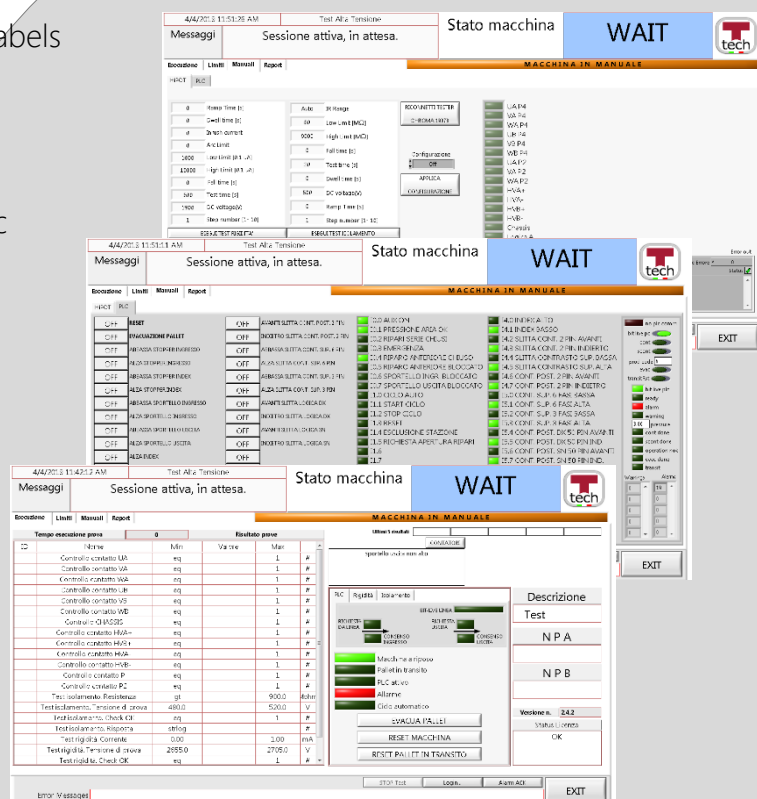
abels

4/4/2013 11:51:26 AM | Test Alta Tensione
Messaggi | Sessione attiva, in attesa.
Stato macchina | WAIT
tech

Esecuzione | Limiti | Manuali | Report
MACCHINA IN MANUALE
HPOT | PLC

0 Ramp Time [s] | Auto | IR Range
0 Dwell time [s] | 30 | Low Limit [MΩ]
0 Break current | 9000 | High Limit [MΩ]
0 Arc Limit | 0 | Fall time [s]
1600 Low Limit [0.1 uA] | 0 | Test time [s]
10000 High Limit [0.1 uA] | 0 | Dwell time [s]
0 Fall time [s] | 500 | DC voltage[V]
500 Test time [s] | 0 | Ramp Time [s]
1900 DC voltage[V] | 1 | Step number [1 - 10]
1 Step number [1 - 10]

RICONNETTI TESTER
CHROMA 19073
Configurazione
Off
APPLICA CONFIGURAZIONE
ESEGUI TEST RIGIDITA' | ESEGUI TEST ISOLAMENTO

UA P4
VA P4
WA P4
UB P4
VB P4
WB P4
UA P2
VA P2
WA P2
HVA+
HVB+
HVB-
Chassis

4/4/2013 11:51:11 AM | Test Alta Tensione
Messaggi | Sessione attiva, in attesa.
Stato macchina | WAIT
tech

Esecuzione | Limiti | Manuali | Report
MACCHINA IN MANUALE
HPOT | PLC

OFF RESET | OFF AVANTI SLITTA CONT. POST. 2 PIN
OFF EVACUAZIONE PALLET | OFF INDIETRO SLITTA CONT. POST. 2 PIN
OFF ABBASSA STOPPER INGRESSO | OFF ABBASSA SLITTA CONT. SUP. 6 PIN
OFF ALZA STOPPER INGRESSO | OFF ALZA SLITTA CONT. SUP. 6 PIN
OFF ABBASSA STOPPER INDEX | OFF ABBASSA SLITTA CONT. SUP. 3 PIN
OFF ALZA STOPPER INDEX | OFF ALZA SLITTA CONT. SUP. 3 PIN
OFF ABBASSA SPORTELLO INGRESSO | OFF AVANTI SLITTA LOGICA DX
OFF ALZA SPORTELLO INGRESSO | OFF INDIETRO SLITTA LOGICA DX
OFF ABBASSA SPORTELLO USCITA | OFF AVANTI SLITTA LOGICA SN
OFF ALZA SPORTELLO USCITA | OFF INDIETRO SLITTA LOGICA SN
OFF ALZA INDEX

I1.0 AUS ON
I1.1 PRESSIONE ARIA OK
I1.2 RIPARI SERR. CHIUSI
I1.3 EMERGENZA
I1.4 RIPARO ANTERIORE CHIUSO
I1.5 RIPARO ANTERIORE BLOCCATO
I1.6 SPORTELLO INGR. BLOCCATO
I1.7 SPORTELLO USCITA BLOCCATO
I2.0 CICLO AUTO
I2.1 START CICLO
I2.2 STOP CICLO
I2.3 RESET
I2.4 ESCLUSIONE STAZIONE
I2.5 RICHIESTA APERTURA RIPARI
I2.6
I2.7

I4.0 INDEX ALTO
I4.1 INDEX BASSO
I4.2 SLITTA CONT. 2 PIN AVANTI
I4.3 SLITTA CONT. 2 PIN INDIETRO
I4.4 SLITTA CONTRASTO SUP. BASSA
I4.5 SLITTA CONTRASTO SUP. ALTA
I4.6 CONT. POST. 2 PIN AVANTI
I4.7 CONT. POST. 2 PIN INDIETRO
I5.0 CONT. SUP. 3 FASI BASSA
I5.1 CONT. SUP. 6 FASI ALTA
I5.2 CONT. SUP. 3 FASI BASSA
I5.3 CONT. SUP. 3 FASI ALTA
I5.4 CONT. POST. DX 50 PIN AVANTI
I5.5 CONT. POST. DX 50 PIN IND.
I5.6 CONT. POST. SN 50 PIN AVANTI
I5.7 CONT. POST. SN 50 PIN INDIETRO

Error out
status
EXIT

4/4/2013 11:42:17 AM | Test Alta Tensione
Messaggi | Sessione attiva, in attesa.
Stato macchina | WAIT
tech

Esecuzione | Limiti | Manuali | Report
MACCHINA IN MANUALE
Tempo esecuzione prova | 0 | Risultato prove

| ID | Nome | Min | Valore | Max | |
|---|---|---|---|---|---|
| | Controllo contatto UA | eq | | 1 | # |
| | Controllo contatto VA | eq | | 1 | # |
| | Controllo contatto WA | eq | | 1 | # |
| | Controllo contatto UB | eq | | 1 | # |
| | Controllo contatto VB | eq | | 1 | # |
| | Controllo contatto WB | eq | | 1 | # |
| | Controllo CHASSIS | eq | | 1 | # |
| | Controllo contatto HVA- | eq | | 1 | # |
| | Controllo contatto HVA+ | eq | | 1 | # |
| | Controllo contatto HVA | eq | | 1 | # |
| | Controllo contatto HVB- | eq | | 1 | # |
| | Controllo contatto P | eq | | 1 | # |
| | Controllo contatto P2 | eq | | 1 | # |
| | Test Isolamento. Resistenza | gt | | 900.0 | Mohm |
| | Test Isolamento. Tensione di prova | 480.0 | | 520.0 | V |
| | Test Isolamento. Check OK | eq | | 1 | # |
| | Test Isolamento. Risposta | strlog | | | # |
| | Test rigidità. Corrente | 0.00 | | 1.00 | mA |
| | Test rigidità. Tensione di prova | 2655.0 | | 2705.0 | V |
| | Test rigidità. Check OK | eq | | 1 | # |

Ultimi moduli
CANCELLA
sportello uscita aperto

PLC | Rigidità | Isolamento
RICHIESTA DA LINEA | CONSENSO INGRESSO | RICHIESTA USCITA | CONSENSO USCITA
Macchina a riposo
Pallet in transito
PLC attivo
Allarme
Ciclo automatico
EVACUA PALLET
RESET MACCHINA
RESET PALLET IN TRANSITO

Descrizione
Test
N P A
N P B
Versione n. 2.4.2
Status Licenza
OK

STOP Test | Login | Alarm ACK
EXIT
Error Messages